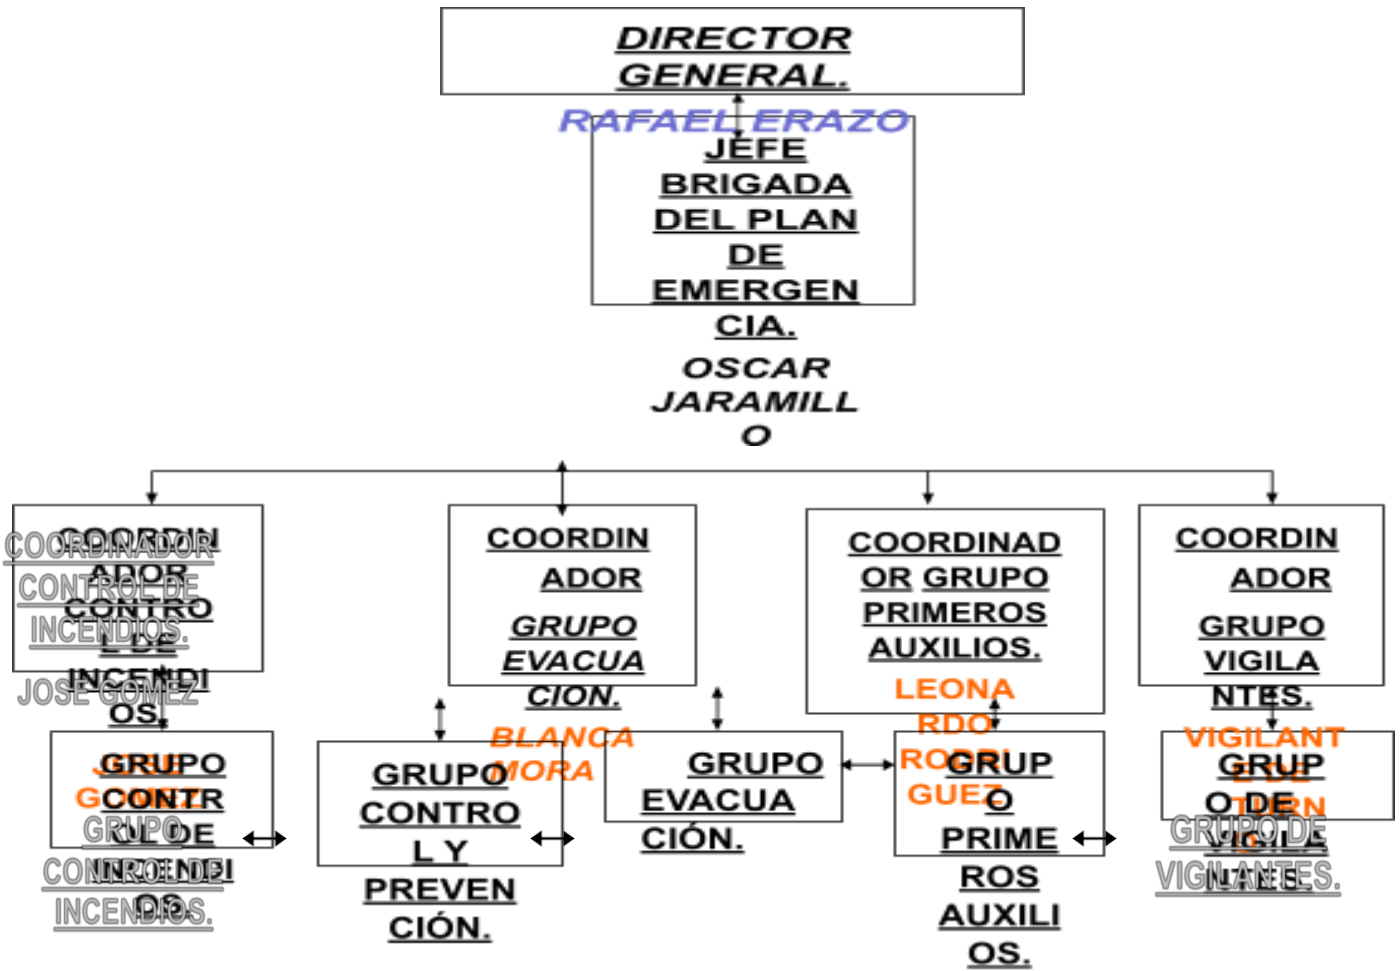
DIRECTOR GENERAL.

RAFAEL ERAZO

JEFE BRIGADA DEL PLAN DE EMERGENCIA.

OSCAR JARAMILLO

COORDINADOR CONTROL DE INCENDIOS.

COORDINADOR CONTROL DE INCENDIOS.

JOSE GOMEZ

GRUPO CONTROL DE INCENDIOS.

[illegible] GOMEZ

GRUPO DE CONTROL DE INCENDIOS.

COORDINADOR GRUPO EVACUACION.

BLANCA MORA

GRUPO CONTROL Y PREVENCIÓN.

GRUPO EVACUACIÓN.

COORDINADOR GRUPO PRIMEROS AUXILIOS.

LEONARDO RODRIGUEZ

GRUPO PRIMEROS AUXILIOS.

COORDINADOR GRUPO VIGILANTES.

VIGILANTE DE TURN

GRUPO DE VIGILANTES.

GRUPO DE VIGILANTES.